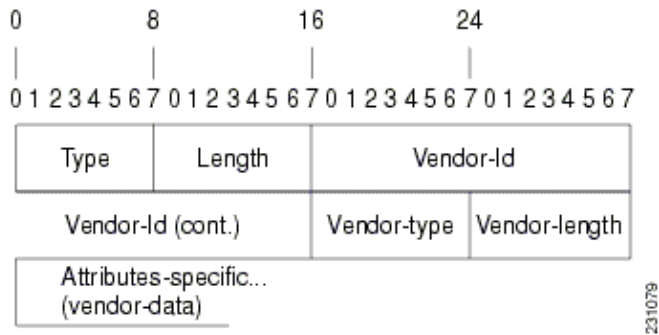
0 8 16 24

0 1 2 3 4 5 6 7 0 1 2 3 4 5 6 7 0 1 2 3 4 5 6 7 0 1 2 3 4 5 6 7

| Type | Length | Vendor-Id | |
|---|---|---|---|
| Vendor-Id (cont.) | | Vendor-type | Vendor-length |

Attributes-specific...
(vendor-data)

231079